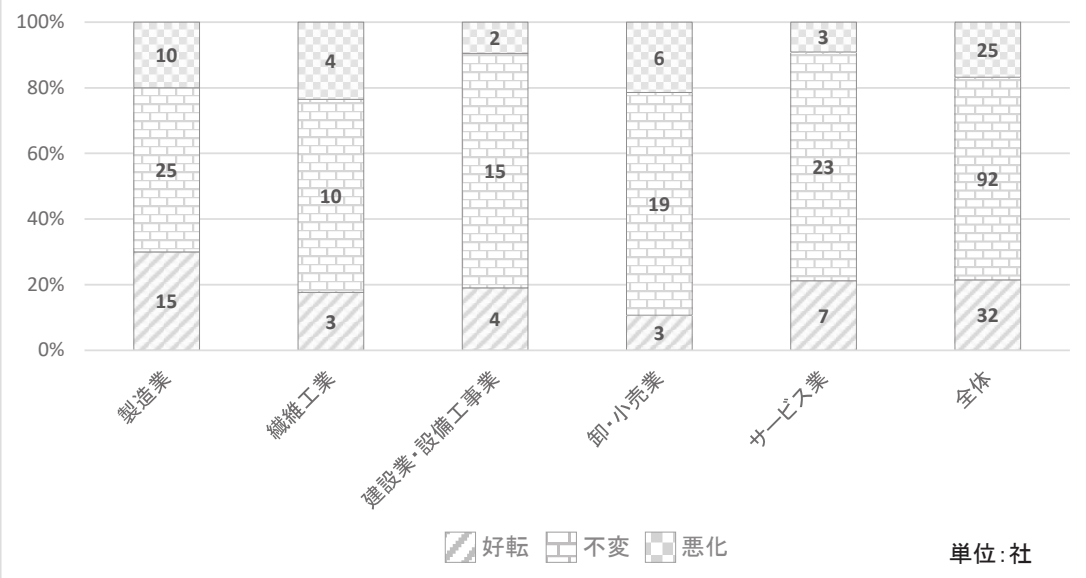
100%
80%
60%
40%
20%
0%

| | 製造業 | 繊維工業 | 建設業・設備工事業 | 卸・小売業 | サービス業 | 全体 |
|---|---|---|---|---|---|---|
| 悪化 | 10 | 4 | 2 | 6 | 3 | 25 |
| 不変 | 25 | 10 | 15 | 19 | 23 | 92 |
| 好転 | 15 | 3 | 4 | 3 | 7 | 32 |

好転 不変 悪化

単位：社